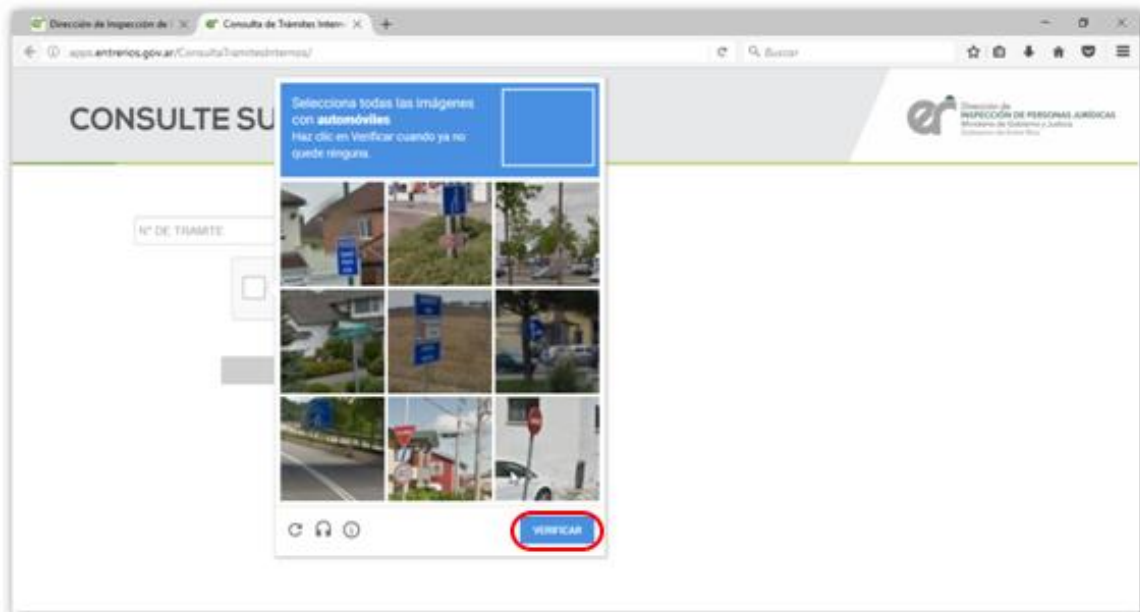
Dirección de Inspección de | ×
Consulta de Trámites Intern ×
+
apps.entrerios.gov.ar/ConsultaTramitesInternos/
Buscar

CONSULTE SU

Dirección de
INSPECCIÓN DE PERSONAS JURÍDICAS
Ministerio de Gobierno y Justicia
Gobierno de Entre Ríos

N° DE TRAMITE

Selecciona todas las imágenes con **automóviles**
Haz clic en Verificar cuando ya no quede ninguna.

VERIFICAR